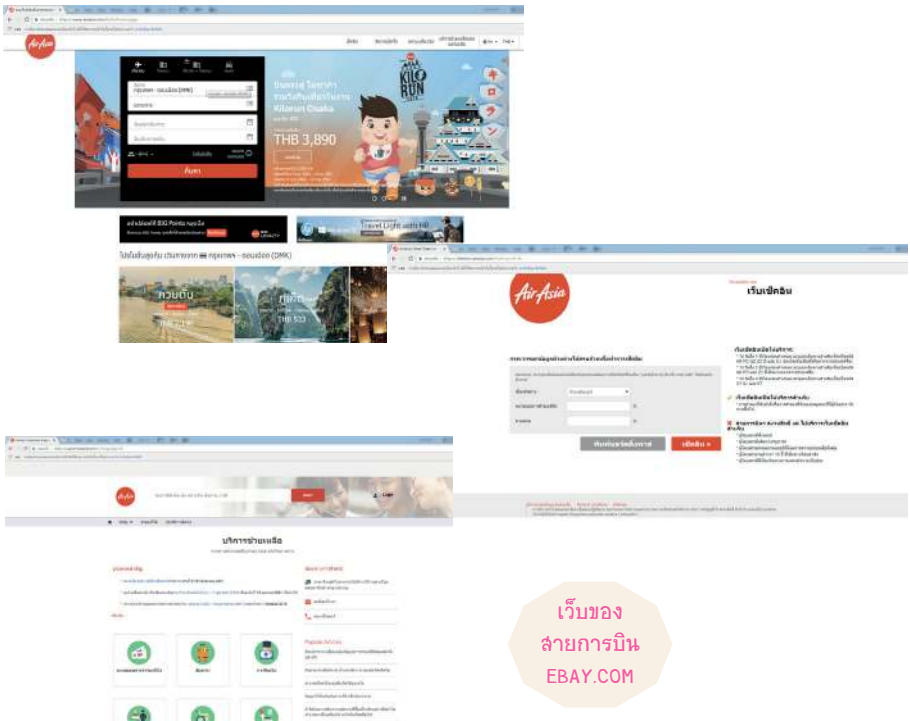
AirAsia

กรุงเทพฯ - ดอนเมือง (DMK)

ค้นหา

KILO RUN

Kilorun Osaka

THB 3,890

BIG Points

Travel Light with Hi

ไปกับเส้นทางยอดนิยม เริ่มจาก กรุงเทพฯ - ดอนเมือง (DMK)

ภูเก็ต

THB 533

AirAsia

เว็บเช็คอิน

เช็คอิน »

บริการช่วยเหลือ

เว็บของ
สายการบิน
EBAY.COM